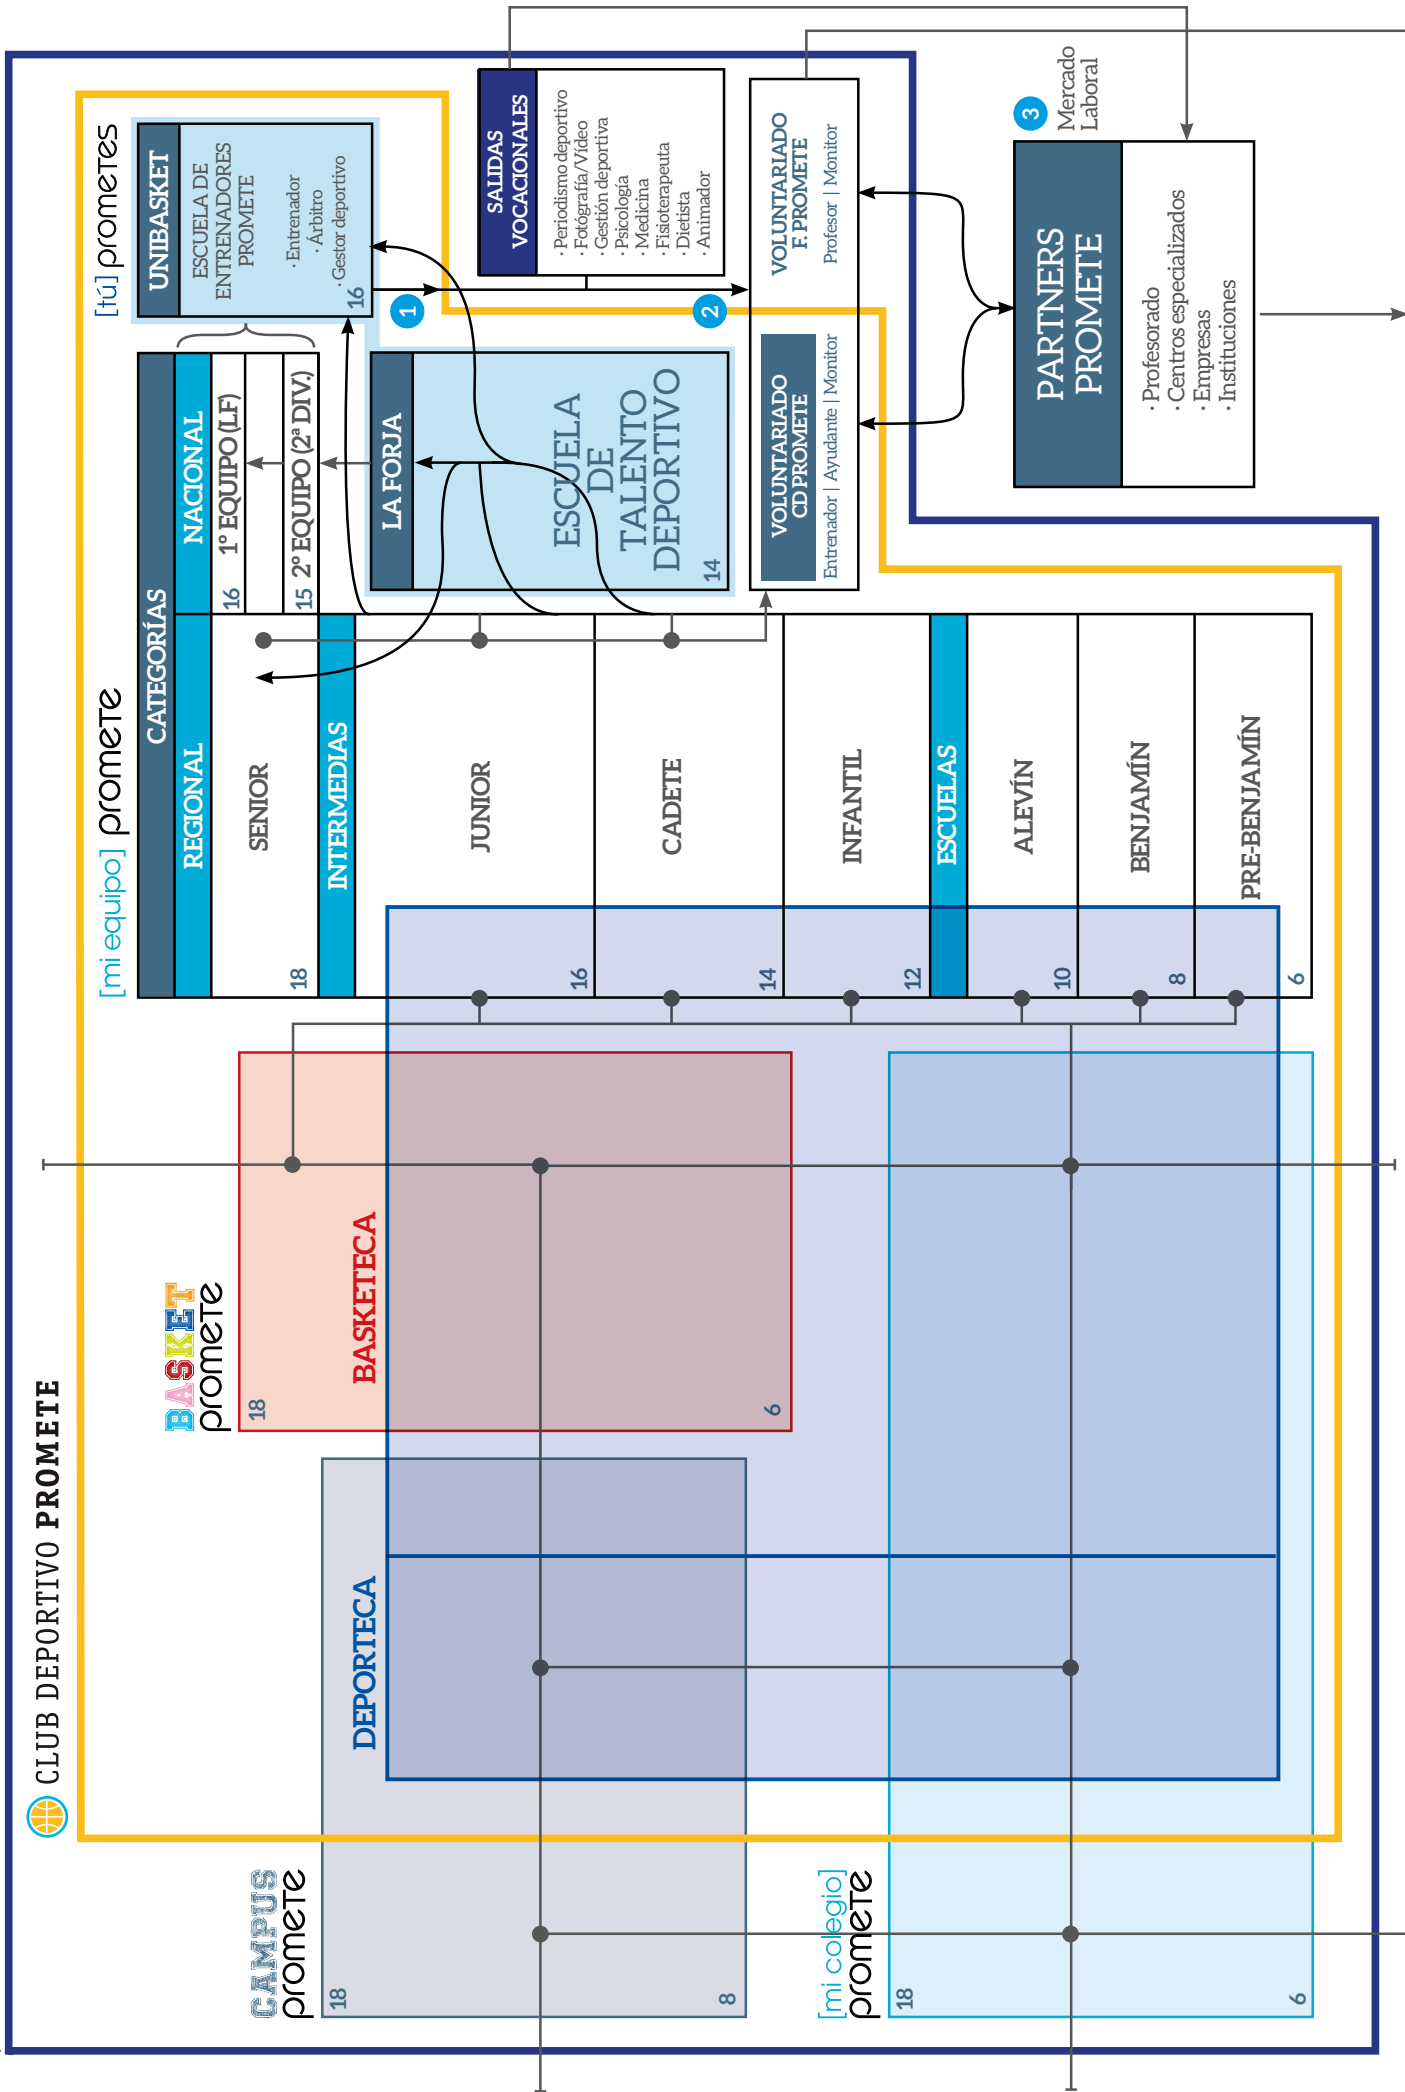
[tú] prometes

UNIBASKET

ESCUELA DE ENTRENADORES PROMETE
· Entrenador
· Árbitro
· Gestor deportivo
16

SALIDAS VOCACIONALES
· Periodismo deportivo
· Fotografía/Vídeo
· Gestión deportiva
· Psicología
· Medicina
· Fisioterapeuta
· Dietista
· Animador

VOLUNTARIADO F. PROMETE
Profesor | Monitor

VOLUNTARIADO CD PROMETE
Entrenador | Ayudante | Monitor

3 Mercado Laboral

PARTNERS PROMETE
· Profesorado
· Centros especializados
· Empresas
· Instituciones

1
2

CATEGORÍAS
NACIONAL
1º EQUIPO (LF) 16
2º EQUIPO (2ª DIV.) 15

LA FORJA

ESCUELA DE TALENTO DEPORTIVO 14

[mi equipo] prometeo

REGIONAL
SENIOR 18
INTERMEDIAS
JUNIOR 16
CADETE 14
INFANTIL 12
ESCUELAS
ALEVÍN 10
BENJAMÍN 8
PRE-BENJAMÍN 6

BASKET prometeo
18
BASKETECA
6

CLUB DEPORTIVO PROMETE

DEPORTECA

CAMPUS prometeo
18
8

[mi colegio] prometeo
18
6